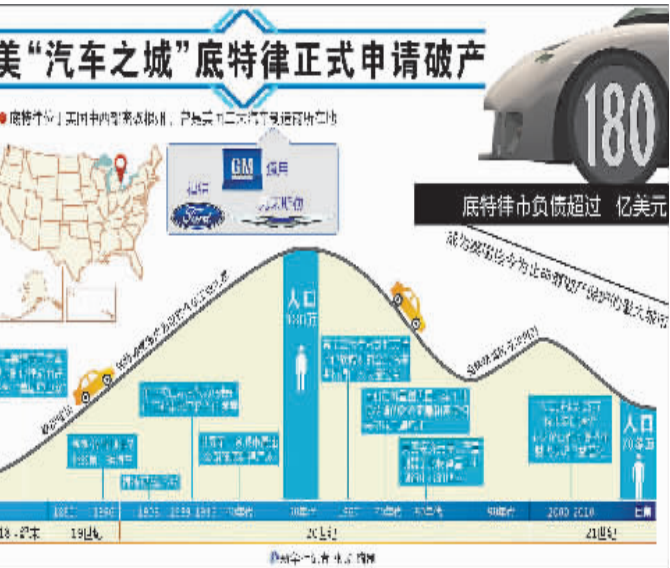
美"汽车之城"底特律正式申请破产

底特律位于美国中西部密歇根州，是美国三大汽车公司总部所在地

GM 通用

福特

克莱斯勒

180

底特律市负债超过 亿美元

成为美国迄今为止申请破产保护的最大城市

人口 180万

人口 70万

1805 1896 1903 1939 1967 20世纪 21世纪 19世纪 18世纪末 2000 2010 七月

新华社发 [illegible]